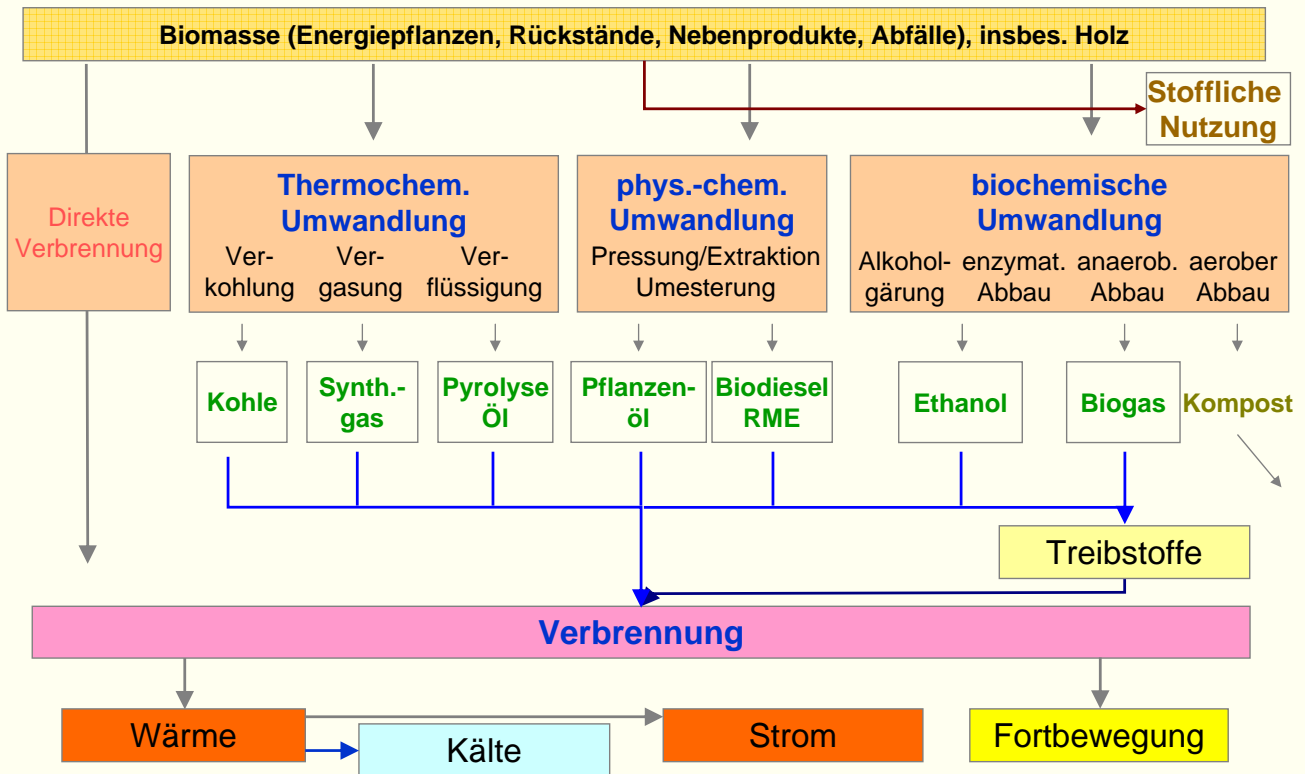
Biomasse (Energiepflanzen, Rückstände, Nebenprodukte, Abfälle), insbes. Holz

Stoffliche Nutzung

Direkte Verbrennung

Thermochem. Umwandlung
Verkohlung
Vergasung
Verflüssigung

phys.-chem. Umwandlung
Pressung/Extraktion
Umesterung

biochemische Umwandlung
Alkoholgärung
enzymat. Abbau
anaerob. Abbau
aerober Abbau

Kohle
Synth.-gas
Pyrolyse Öl
Pflanzenöl
Biodiesel RME
Ethanol
Biogas
Kompost

Treibstoffe

Verbrennung

Wärme
Kälte
Strom
Fortbewegung